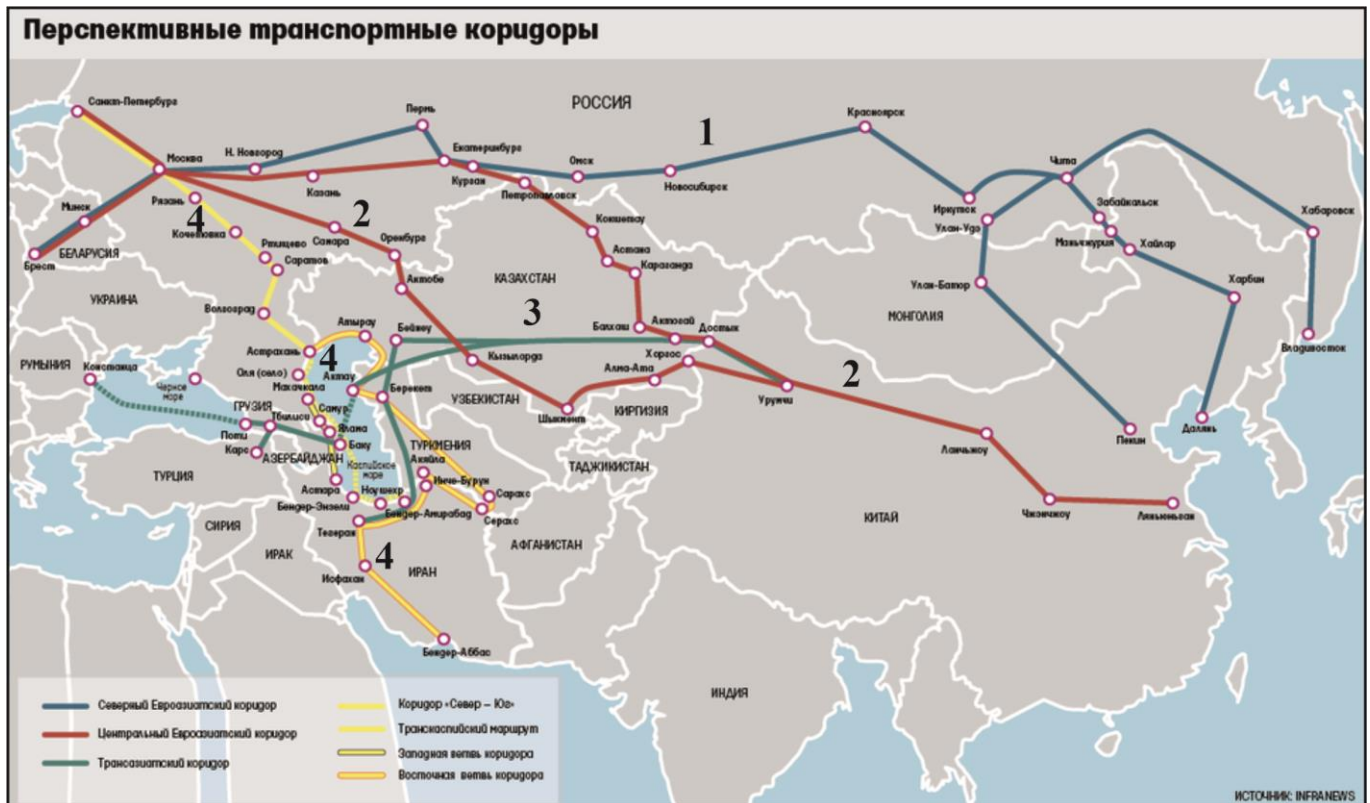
Перспективные транспортные коридоры

Санкт-Петербург
РОССИЯ
Пермь
Красноярск
1
Москва
Н. Новгород
Екатеринбург
Омск
Курган
Новосибирск
Казань
Петропавловск
Чита
Иркутск
Забайкальск
Минск
Рязань
2
Кокшетау
Улан-Удэ
Маньчжурия
Хайлар
Хабаровск
4
Кочетовка
Самара
Оренбург
Ртищево
Саратов
Астана
Брест
БЕЛАРУСИЯ
Актобе
Караганда
КАЗАХСТАН
Улан-Батор
Харбин
УКРАИНА
Волгоград
Атырау
3
Бейнеу
Балхаш
Актогай
Достык
МОНГОЛИЯ
Астрахань
4
Кызылорда
Хоргос
Владивосток
РУМЫНИЯ
Констанца
Оля (село)
Актау
Алма-Ата
2
Черное море
Махачкала
Берекет
УЗБЕКИСТАН
Урумчи
ГРУЗИЯ
Самур
Шымкент
КИРГИЗИЯ
Поти
Тбилиси
Ялама
Баку
ТУРКМЕНИЯ
Пекин
Карс
АЗЕРБАЙДЖАН
Каспийское море
Акяйла
Инче-Бурун
Ланьчжоу
Далянь
ТУРЦИЯ
ТАДЖИКИСТАН
Сарахс
Астара
Ноушехр
Сарахс
Бендер-Энзели
Бендер-Амирабад
СИРИЯ
Тегеран
Чжэнчжоу
Ляньюньган
ИРАК
КИТАЙ
АФГАНИСТАН
4
ИРАН
Исфахан
Бендер-Аббас
ИНДИЯ

Северный Евроазиатский коридор
Центральный Евроазиатский коридор
Трансазиатский коридор
Коридор «Север – Юг»
Транскаспийский маршрут
Западная ветвь коридора
Восточная ветвь коридора

ИСТОЧНИК: INFRANEWS